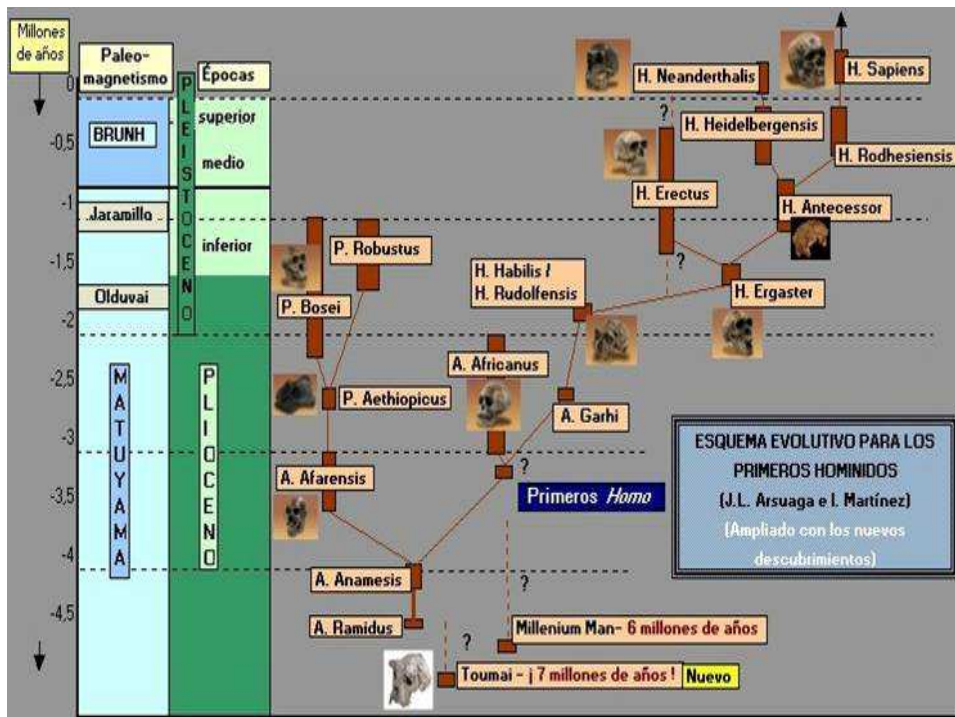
Millones de años

Paleo-magnetismo

Épocas

PLEISTOCENO

superior

medio

inferior

BRUNH

Jaramillo

Olduvai

MATUYAMA

PLIOCENO

0
-0,5
-1
-1,5
-2
-2,5
-3
-3,5
-4
-4,5

H. Neanderthalis

H. Sapiens

H. Heidelbergensis

H. Rodhesiensis

H. Erectus

H. Antecessor

H. Habilis / H. Rudolfensis

H. Ergaster

P. Robustus

P. Bosei

P. Aethiopicus

A. Africanus

A. Garhi

A. Afarensis

Primeros Homo

A. Anamesis

A. Ramidus

Millenium Man- 6 millones de años

Toumai - ¡ 7 millones de años !

Nuevo

?

?

?

?

?

ESQUEMA EVOLUTIVO PARA LOS PRIMEROS HOMINIDOS
(J.L. Arsuaga e I. Martínez)
(Ampliado con los nuevos descubrimientos)